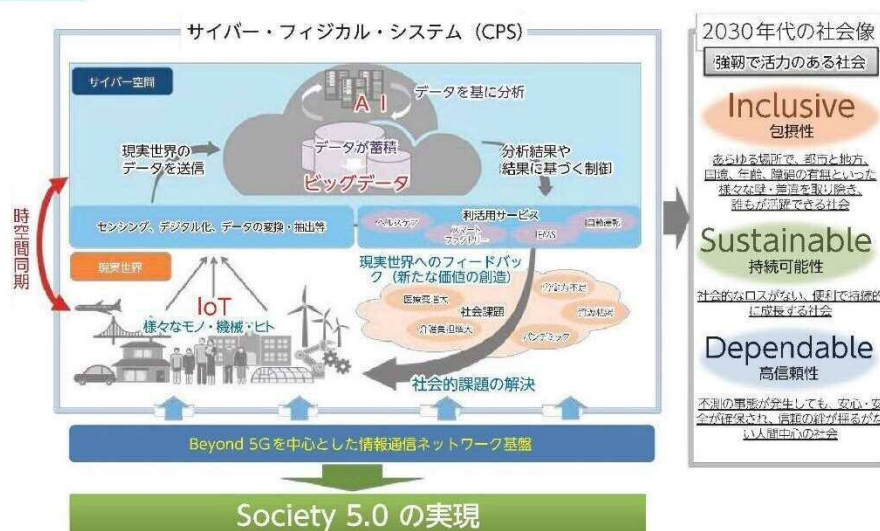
サイバー・フィジカル・システム（CPS）

サイバー空間

AI

データを基に分析

現実世界のデータを送信

データが蓄積

ビッグデータ

分析結果や結果に基づく制御

時空間同期

センシング、デジタル化、データの変換・抽出等

利活用サービス

ヘルスケア

スマートファクトリー

MaaS

自動運転

現実世界

現実世界へのフィードバック（新たな価値の創造）

医療費増大

労働力不足

社会課題

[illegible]

介護負担増大

パンデミック

IoT

様々なモノ・機械・ヒト

社会的課題の解決

Beyond 5Gを中心とした情報通信ネットワーク基盤

Society 5.0 の実現

2030年代の社会像

強靭で活力のある社会

Inclusive

包摂性

あらゆる場所で、都市と地方、国境、年齢、障碍の有無といった様々な壁・差異を取り除き、誰もが活躍できる社会

Sustainable

持続可能性

社会的なロスがない、便利で持続的に成長する社会

Dependable

高信頼性

不測の事態が発生しても、安心・安全が確保され、信頼の絆が揺るがない人間中心の社会